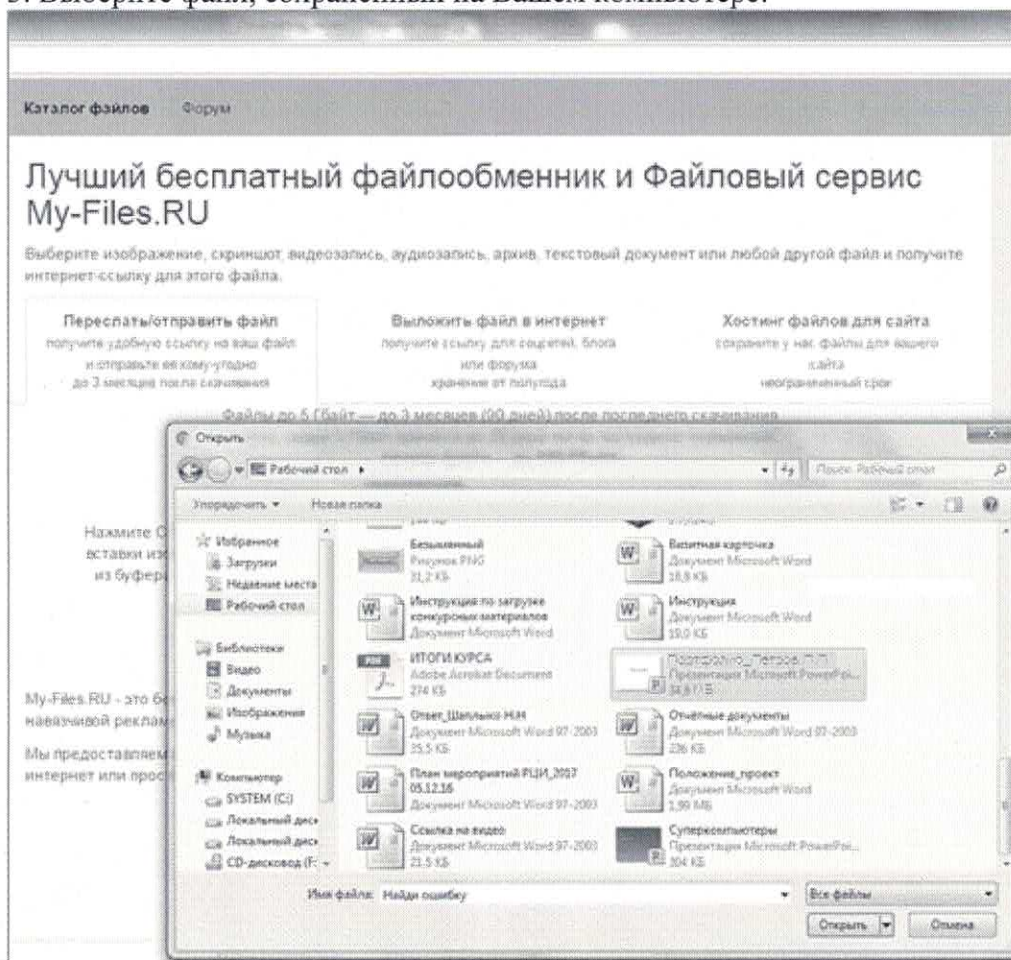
3. Выберите файл, сохраненный на Вашем компьютере.

Каталог файлов Форум

Лучший бесплатный файлообменник и Файловый сервис My-Files.RU

Выберите изображение, скриншот, видеозапись, аудиозапись, архив, текстовый документ или любой другой файл и получите интернет-ссылку для этого файла.

Переслать/отправить файл
получите удобную ссылку на ваш файл и отправьте ее кому-угодно до 3 месяцев после скачивания

Выложить файл в интернет
получите ссылку для соцсетей, блога или форума хранение от полугода

Хостинг файлов для сайта
сохраните у нас файлы для вашего сайта неограниченный срок

Файлы до 5 Гбайт — до 3 месяцев (90 дней) после последнего скачивания

Нажмите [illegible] вставки из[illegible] из буфер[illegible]

My-Files.RU - это бе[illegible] навязчивой реклам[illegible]

Мы предоставляем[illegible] интернет или прос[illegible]

Открыть

Рабочий стол ▸

Поиск: Рабочий стол

Упорядочить ▾ Новая папка

Избранное
Загрузки
Недавние места
Рабочий стол

Библиотеки
Видео
Документы
Изображения
Музыка

Компьютер
SYSTEM (C:)
Локальный диск
Локальный диск
CD-дисковод (F:

Безымянный
Рисунок PNG
31,2 КБ

Визитная карточка
Документ Microsoft Word
18,8 КБ

Инструкция по загрузке конкурсных материалов
Документ Microsoft Word

Инструкция
Документ Microsoft Word
19,0 КБ

ИТОГИ КУРСА
Adobe Acrobat Document
274 КБ

Портфолио_Петров_П.П.
Презентация Microsoft PowerPoi...
34,8 КБ

Ответ_Шапльюк Н.Н
Документ Microsoft Word 97-2003
35,5 КБ

Отчетные документы
Документ Microsoft Word 97-2003
236 КБ

План мероприятий РЦИ_2017 05.12.16
Документ Microsoft Word 97-2003

Положение_проект
Документ Microsoft Word
1,99 МБ

Ссылка на видео
Документ Microsoft Word 97-2003
21,5 КБ

Суперкомпьютеры
Презентация Microsoft PowerPoi...
304 КБ

Имя файла: Найди ошибку

Все файлы

Открыть Отмена